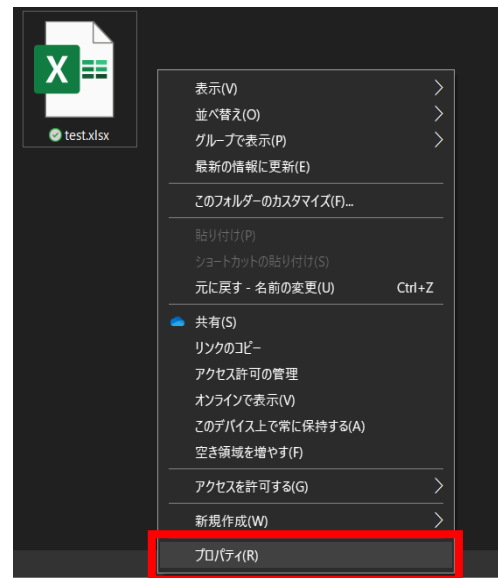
X

test.xlsx

表示(V)
並べ替え(O)
グループで表示(P)
最新の情報に更新(E)

このフォルダーのカスタマイズ(F)...

貼り付け(P)
ショートカットの貼り付け(S)
元に戻す - 名前の変更(U) Ctrl+Z

共有(S)
リンクのコピー
アクセス許可の管理
オンラインで表示(V)
このデバイス上で常に保持する(A)
空き領域を増やす(F)

アクセスを許可する(G)

新規作成(W)

プロパティ(R)